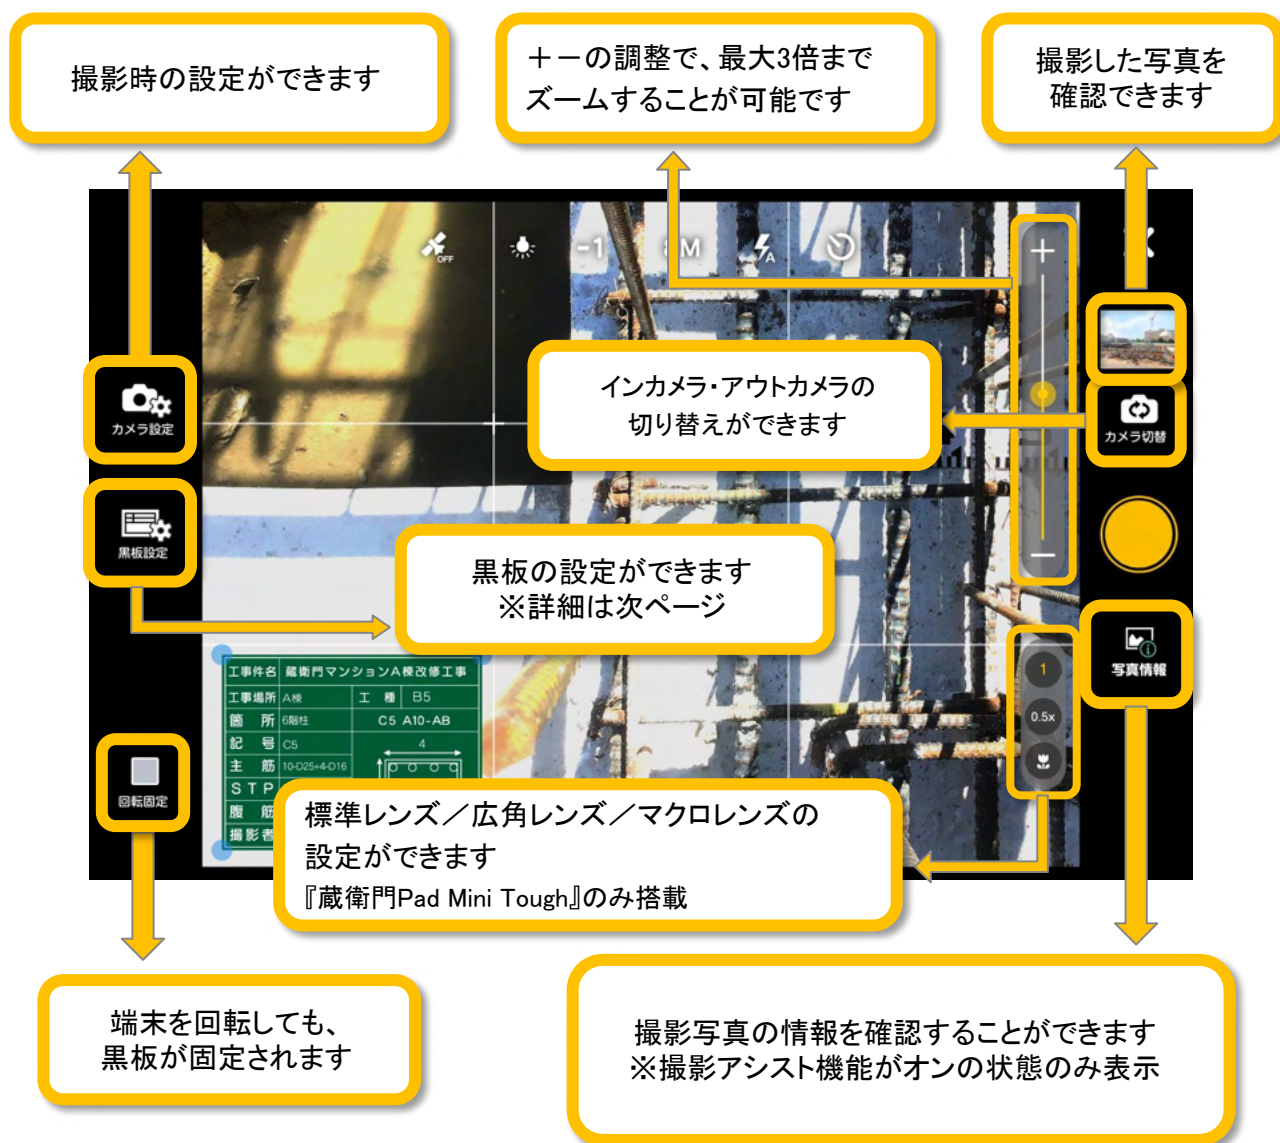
撮影時の設定ができます

＋－の調整で、最大3倍までズームすることが可能です

撮影した写真を確認できます

OFF

-1

M

A

+

−

カメラ設定

インカメラ・アウトカメラの切り替えができます

カメラ切替

黒板設定

黒板の設定ができます
※詳細は次ページ

写真情報

| 工事件名 | 蔵衛門マンションA棟改修工事 | | |
|---|---|---|---|
| 工事場所 | A棟 | 工　種 | B5 |
| 箇　所 | 6階柱 | C5 A10-AB | |
| 記　号 | C5 | 4 | |
| 主　筋 | 10-D25+4-D16 | | |
| STP | | | |
| 腹　筋 | | | |
| 撮影者 | | | |

1

0.5x

回転固定

標準レンズ／広角レンズ／マクロレンズの設定ができます
『蔵衛門Pad Mini Tough』のみ搭載

端末を回転しても、黒板が固定されます

撮影写真の情報を確認することができます
※撮影アシスト機能がオンの状態のみ表示